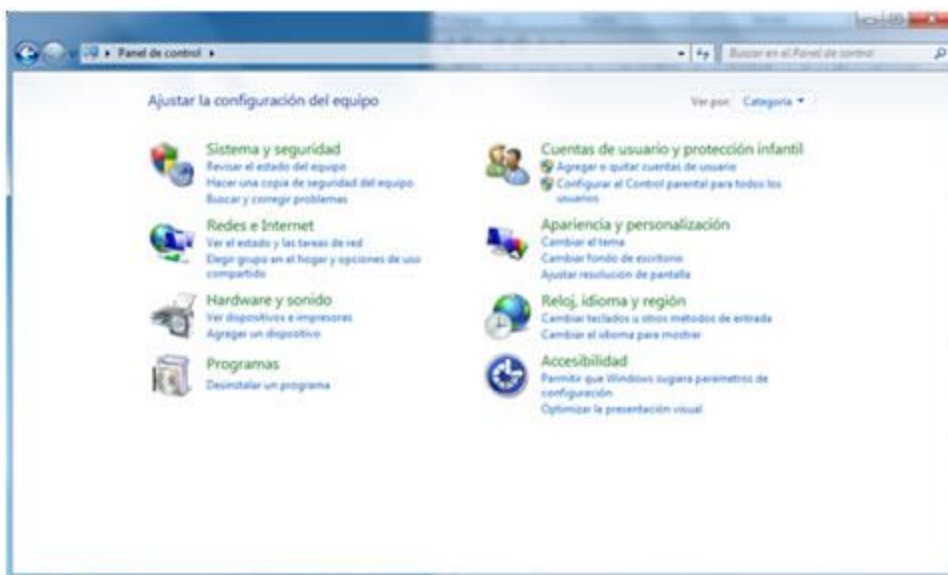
▸ Panel de control ▸

Buscar en el Panel de control

Ajustar la configuración del equipo

Ver por: Categoría ▾

Sistema y seguridad
Revisar el estado del equipo
Hacer una copia de seguridad del equipo
Buscar y corregir problemas

Redes e Internet
Ver el estado y las tareas de red
Elegir grupo en el hogar y opciones de uso compartido

Hardware y sonido
Ver dispositivos e impresoras
Agregar un dispositivo

Programas
Desinstalar un programa

Cuentas de usuario y protección infantil
Agregar o quitar cuentas de usuario
Configurar el Control parental para todos los usuarios

Apariencia y personalización
Cambiar el tema
Cambiar fondo de escritorio
Ajustar resolución de pantalla

Reloj, idioma y región
Cambiar teclados u otros métodos de entrada
Cambiar el idioma para mostrar

Accesibilidad
Permitir que Windows sugiera parámetros de configuración
Optimizar la presentación visual